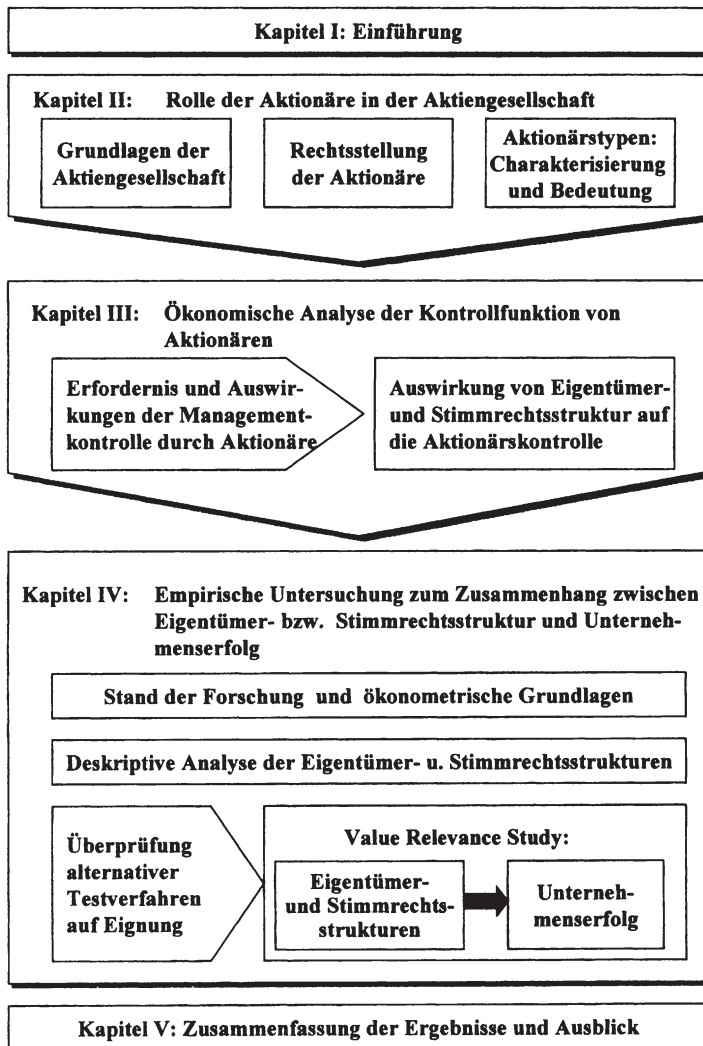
Kapitel I: Einführung

Kapitel II: Rolle der Aktionäre in der Aktiengesellschaft

Grundlagen der Aktiengesellschaft

Rechtsstellung der Aktionäre

Aktionärstypen: Charakterisierung und Bedeutung

Kapitel III: Ökonomische Analyse der Kontrollfunktion von Aktionären

Erfordernis und Auswirkungen der Managementkontrolle durch Aktionäre

Auswirkung von Eigentümer- und Stimmrechtsstruktur auf die Aktionärskontrolle

Kapitel IV: Empirische Untersuchung zum Zusammenhang zwischen Eigentümer- bzw. Stimmrechtsstruktur und Unternehmenserfolg

Stand der Forschung und ökonometrische Grundlagen

Deskriptive Analyse der Eigentümer- u. Stimmrechtsstrukturen

Überprüfung alternativer Testverfahren auf Eignung

Value Relevance Study:

Eigentümer- und Stimmrechtsstrukturen

Unternehmenserfolg

Kapitel V: Zusammenfassung der Ergebnisse und Ausblick